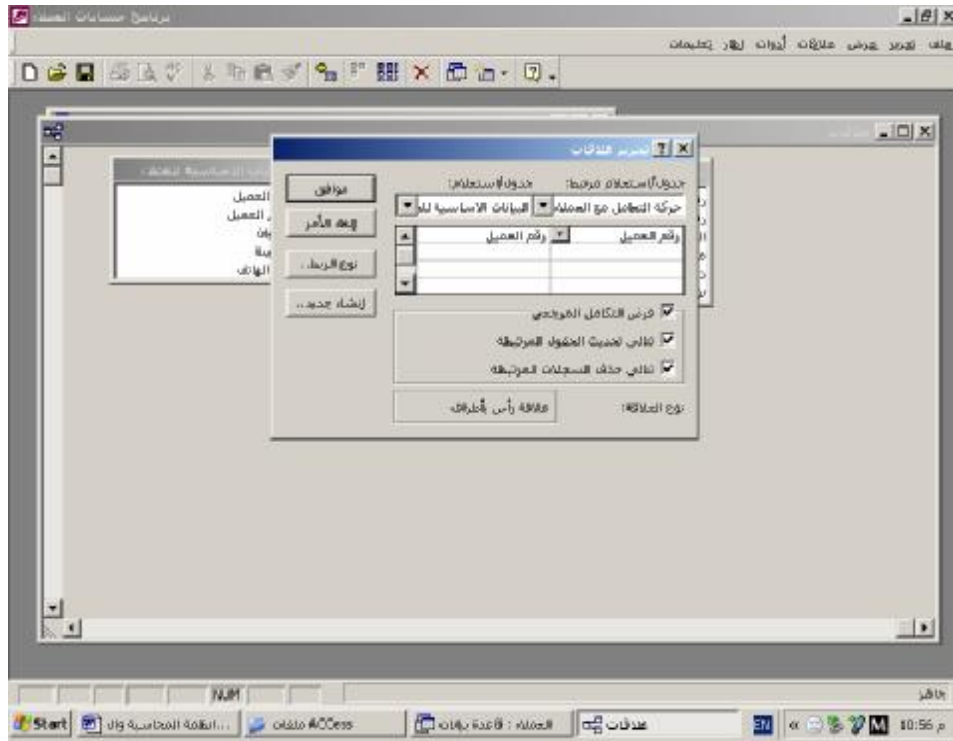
برنامج حسابات العملاء

ملف تحرير عرض علاقات أدوات إطار تعليمات

تحرير العلاقات

جدول/استعلام مرتبط: جدول/استعلام:

حركة التعامل مع العملاء البيانات الاساسية لل

رقم العميل رقم العميل

موافق

إلغاء الأمر

نوع الربط...

إنشاء جديد...

فرض التكامل المرجعي

تتالي تحديث الحقول المرتبطة

تتالي حذف السجلات المرتبطة

نوع العلاقة: علاقة رأس بأطراف

العميل
العميل
بان
ينة
الهاتف

NUM

جاهز

Start | انظمة المحاسبية وال... | ملفات ACCess | العملاء : قاعدة بيانات | علاقات

10:56 م